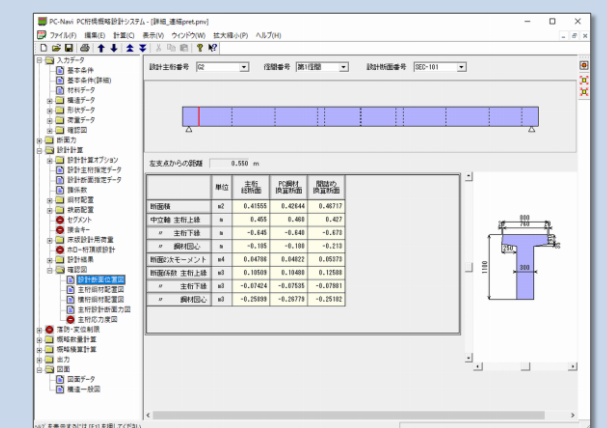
PC-Navi PC桁橋概略設計システム - [詳細_連桁pret.pnv]

ファイル(F) 編集(E) 計算(C) 表示(V) ウィンドウ(W) 拡大縮小(P) ヘルプ(H)

入力データ
基本条件
基本条件(詳細)
材料データ
構造データ
形状データ
荷重データ
確認図
断面力
設計計算
設計計算オプション
設計主桁指定データ
設計断面指定データ
諸係数
緊張配置
鉄筋配置
セグメント
横合キー
床版設計用荷重
床版−桁断面設計
設計結果
確認図
設計断面位置図
主桁鋼材配置図
横桁鋼材配置図
主桁設計断面力図
主桁応力度図
落防・変位制限
概略数量計算
概略積算計算
出力
図面
図面データ
構造一般図

設計主桁番号 G2 径間番号 第1径間 設計断面番号 SEC-101

左支点からの距離 0.550 m

| | 単位 | 主桁総断面 | PC鋼材換算断面 | 間詰め換算断面 |
|---|---|---|---|---|
| 断面積 | m2 | 0.41555 | 0.42644 | 0.46717 |
| 中立軸 主桁上縁 | m | 0.455 | 0.460 | 0.427 |
| 〃 主桁下縁 | m | -0.645 | -0.640 | -0.673 |
| 〃 鋼材図心 | m | -0.105 | -0.100 | -0.213 |
| 断面2次モーメント | m4 | 0.04798 | 0.04822 | 0.05373 |
| 断面係数 主桁上縁 | m3 | 0.10509 | 0.10480 | 0.12588 |
| 〃 主桁下縁 | m3 | -0.07424 | -0.07535 | -0.07981 |
| 〃 鋼材図心 | m3 | -0.25099 | -0.26779 | -0.25192 |

880
760
1100
300